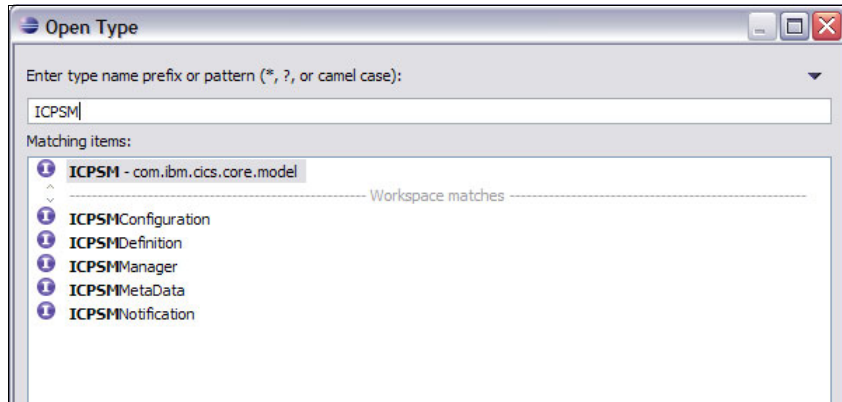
Open Type

Enter type name prefix or pattern (*, ?, or camel case):

ICPSM

Matching items:

ICPSM - com.ibm.cics.core.model

------------------------------------- Workspace matches -------------------------------------

ICPSMConfiguration

ICPSMDefinition

ICPSMManager

ICPSMMetaData

ICPSMNotification